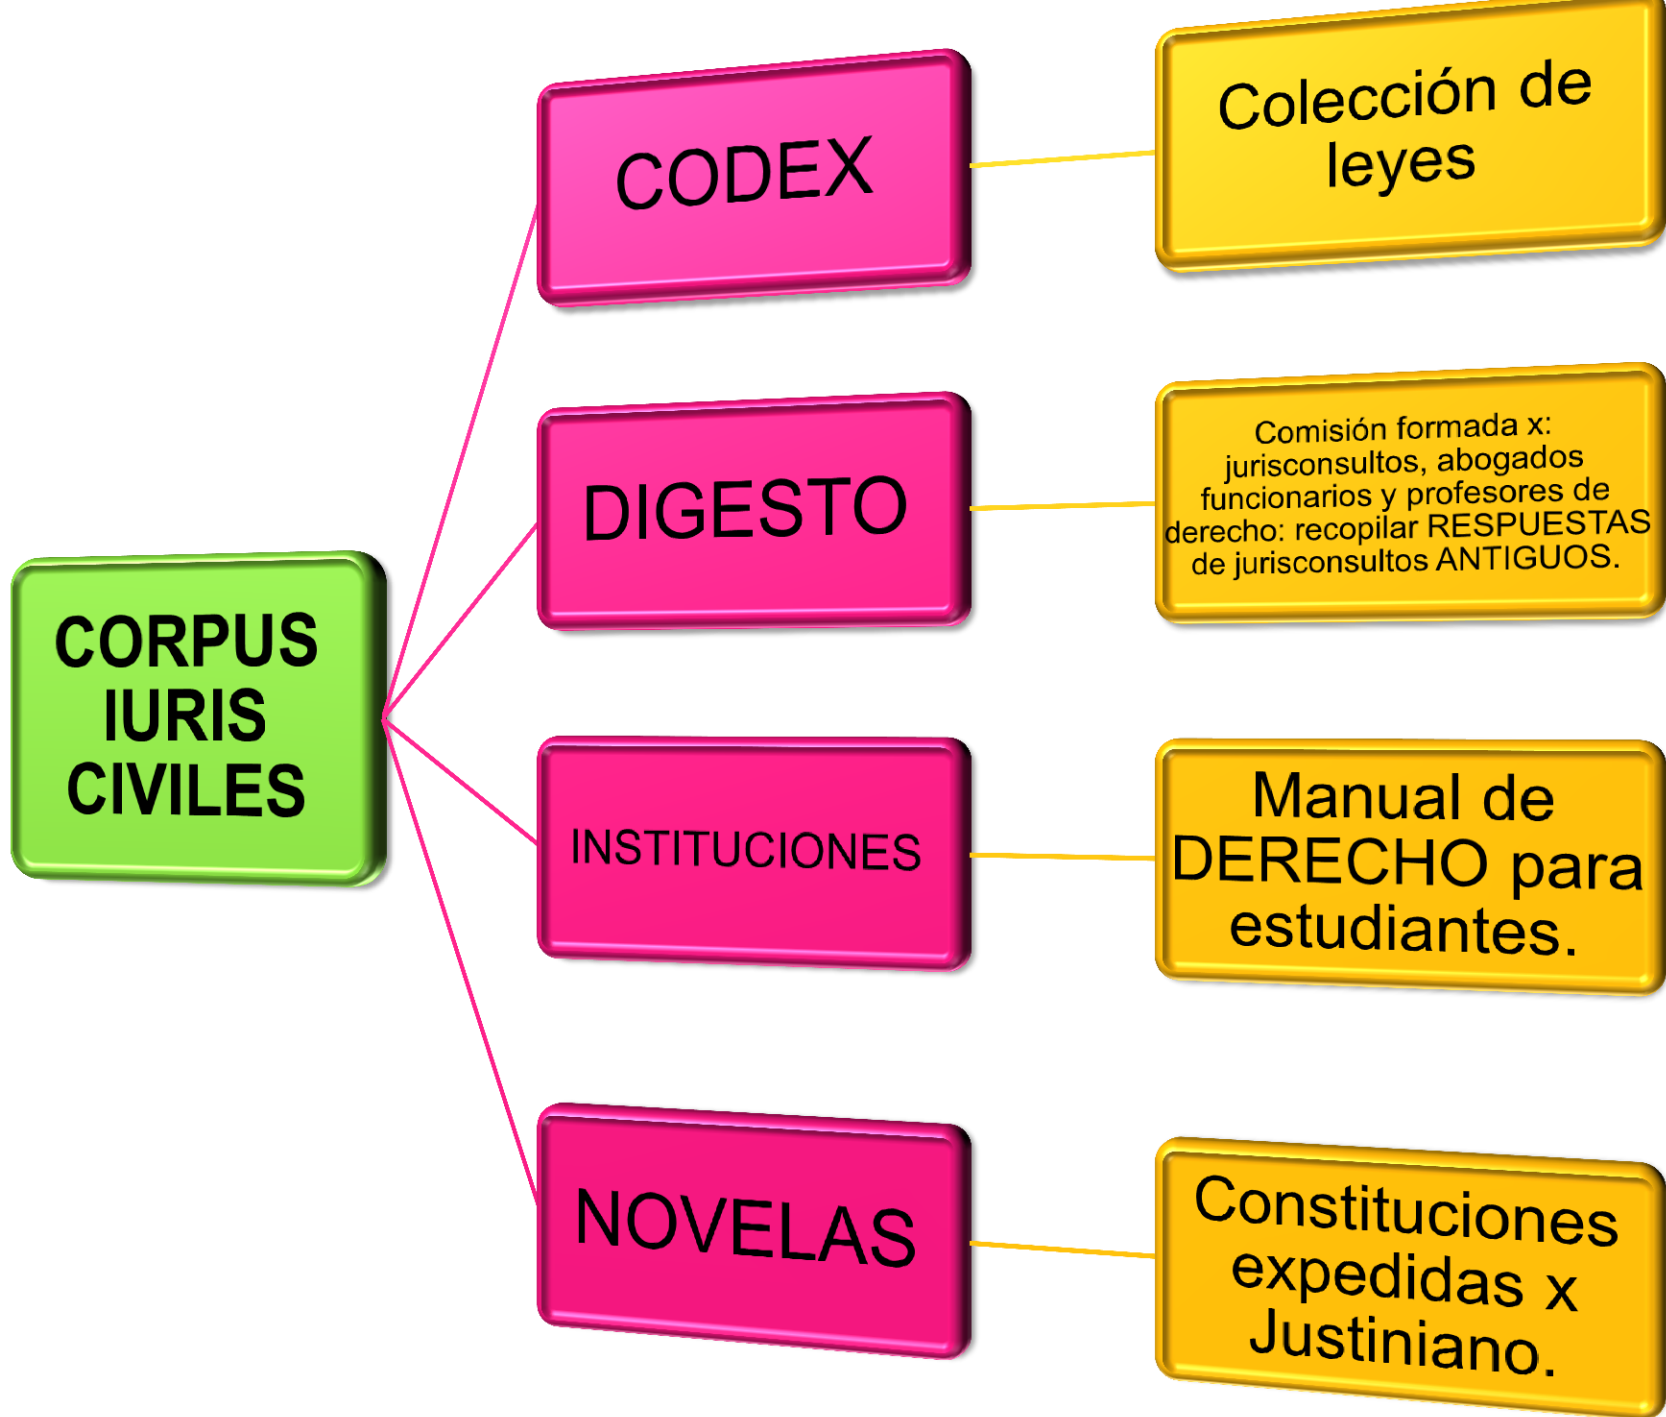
CORPUS IURIS CIVILES

CODEX

Colección de leyes

DIGESTO

Comisión formada x: jurisconsultos, abogados funcionarios y profesores de derecho: recopilar RESPUESTAS de jurisconsultos ANTIGUOS.

INSTITUCIONES

Manual de DERECHO para estudiantes.

NOVELAS

Constituciones expedidas x Justiniano.